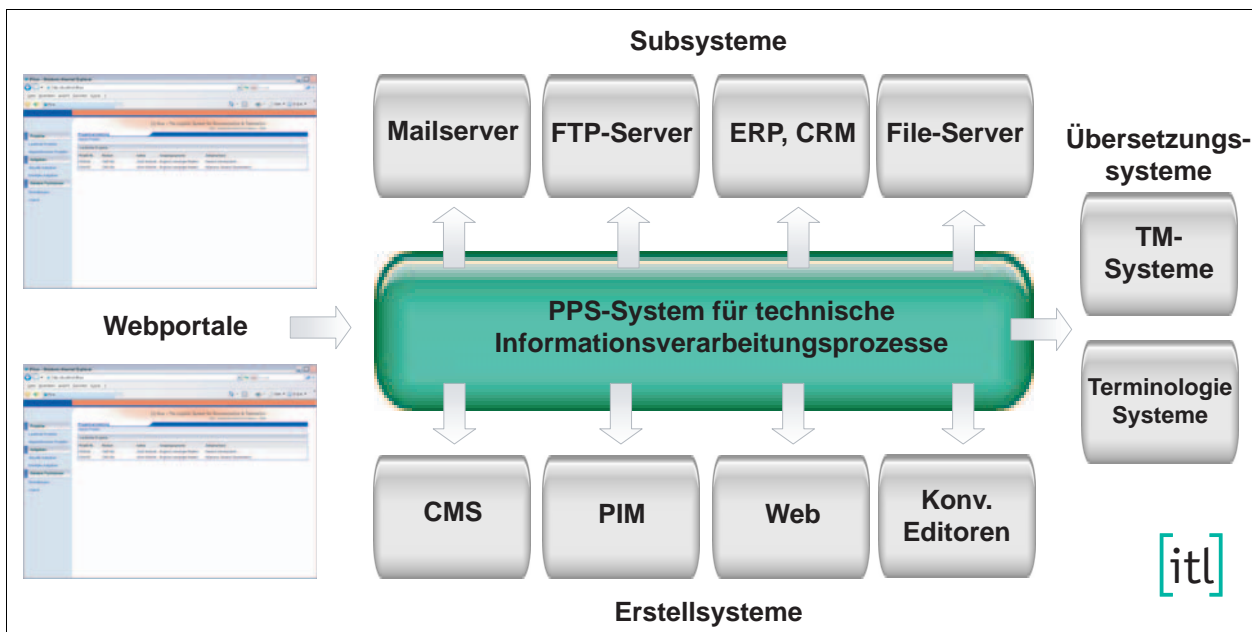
Subsysteme

Mailserver

FTP-Server

ERP, CRM

File-Server

Übersetzungssysteme

TM-Systeme

Terminologie Systeme

Webportale

PPS-System für technische Informationsverarbeitungsprozesse

CMS

PIM

Web

Konv. Editoren

itl

Erstellsysteme